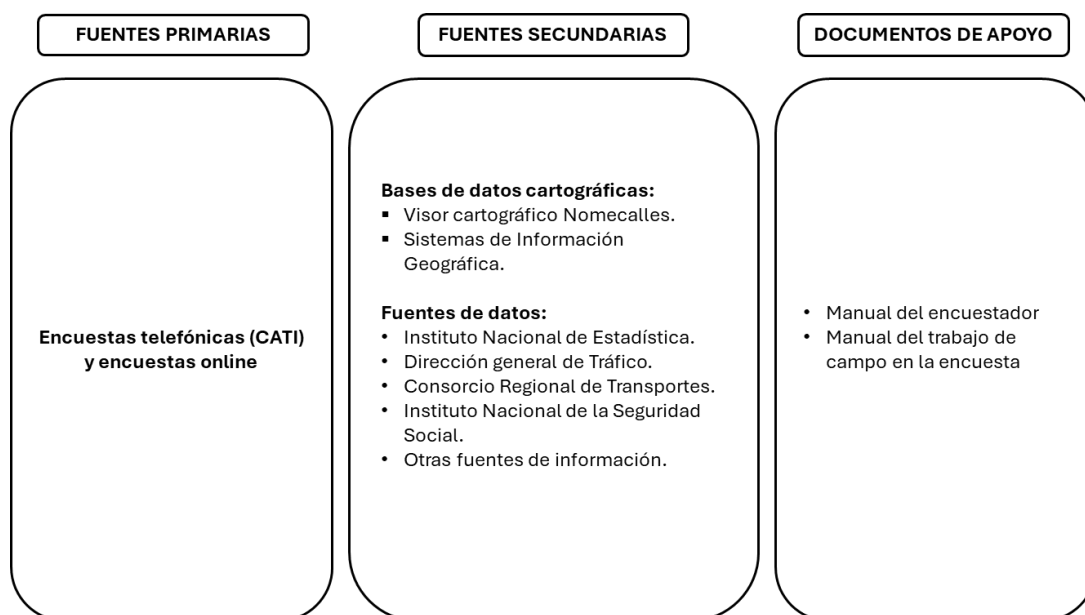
FUENTES PRIMARIAS

Encuestas telefónicas (CATI) y encuestas online

FUENTES SECUNDARIAS

Bases de datos cartográficas:
▪ Visor cartográfico Nomecalles.
▪ Sistemas de Información Geográfica.

Fuentes de datos:
• Instituto Nacional de Estadística.
• Dirección general de Tráfico.
• Consorcio Regional de Transportes.
• Instituto Nacional de la Seguridad Social.
• Otras fuentes de información.

DOCUMENTOS DE APOYO

• Manual del encuestador
• Manual del trabajo de campo en la encuesta